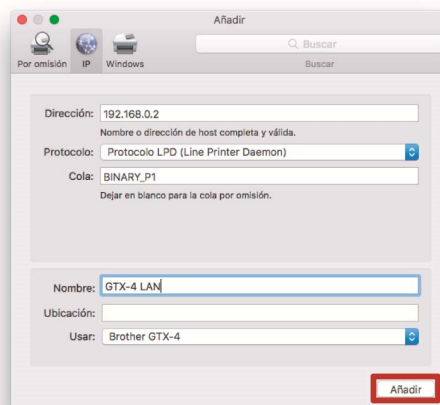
Añadir

Por omisión IP Windows

Buscar

Buscar

Dirección: 192.168.0.2

Nombre o dirección de host completa y válida.

Protocolo: Protocolo LPD (Line Printer Daemon)

Cola: BINARY_P1

Dejar en blanco para la cola por omisión.

Nombre: GTX-4 LAN

Ubicación:

Usar: Brother GTX-4

Añadir